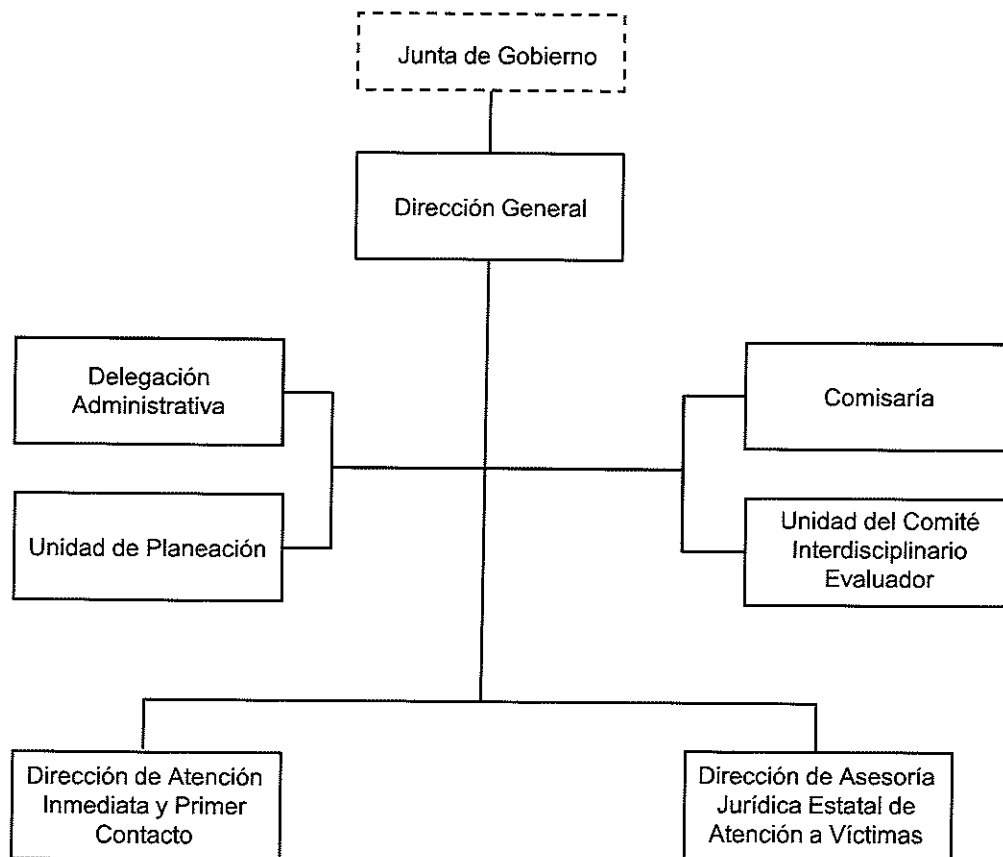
Junta de Gobierno

Dirección General

Delegación Administrativa

Unidad de Planeación

Comisaría

Unidad del Comité Interdisciplinario Evaluador

Dirección de Atención Inmediata y Primer Contacto

Dirección de Asesoría Jurídica Estatal de Atención a Víctimas